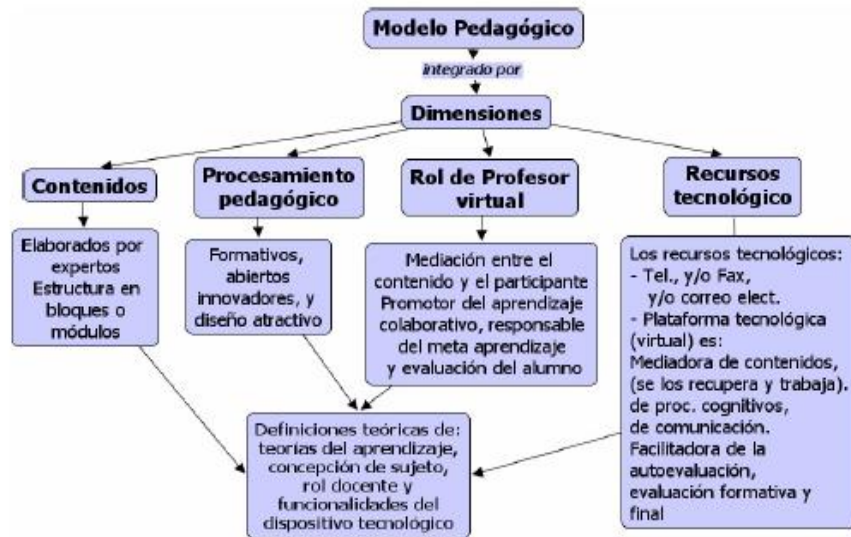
Modelo Pedagógico

integrado por

Dimensiones

Contenidos

Procesamiento pedagógico

Rol de Profesor virtual

Recursos tecnológico

Elaborados por expertos Estructura en bloques o módulos

Formativos, abiertos innovadores, y diseño atractivo

Mediación entre el contenido y el participante Promotor del aprendizaje colaborativo, responsable del meta aprendizaje y evaluación del alumno

Los recursos tecnológicos:
- Tel., y/o Fax, y/o correo elect.
- Plataforma tecnológica (virtual) es:
Mediadora de contenidos, (se los recupera y trabaja). de proc. cognitivos, de comunicación. Facilitadora de la autoevaluación, evaluación formativa y final

Definiciones teóricas de: teorías del aprendizaje, concepción de sujeto, rol docente y funcionalidades del dispositivo tecnológico